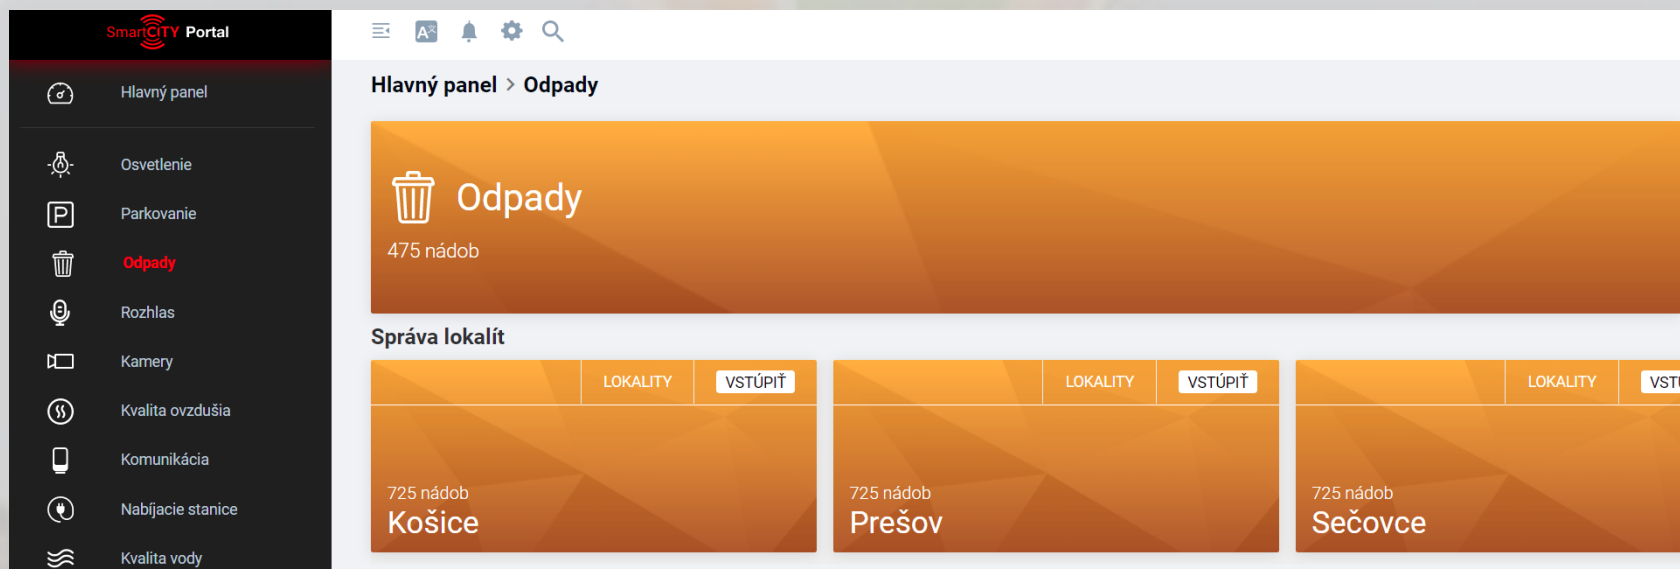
SmartCITY Portal

Hlavný panel

Osvetlenie

Parkovanie

Odpady

Rozhlas

Kamery

Kvalita ovzdušia

Komunikácia

Nabíjacie stanice

Kvalita vody

Hlavný panel > Odpady

Odpady

475 nádob

Správa lokalít

LOKALITY VSTÚPIŤ

725 nádob

Košice

LOKALITY VSTÚPIŤ

725 nádob

Prešov

LOKALITY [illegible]

725 nádob

Sečovce